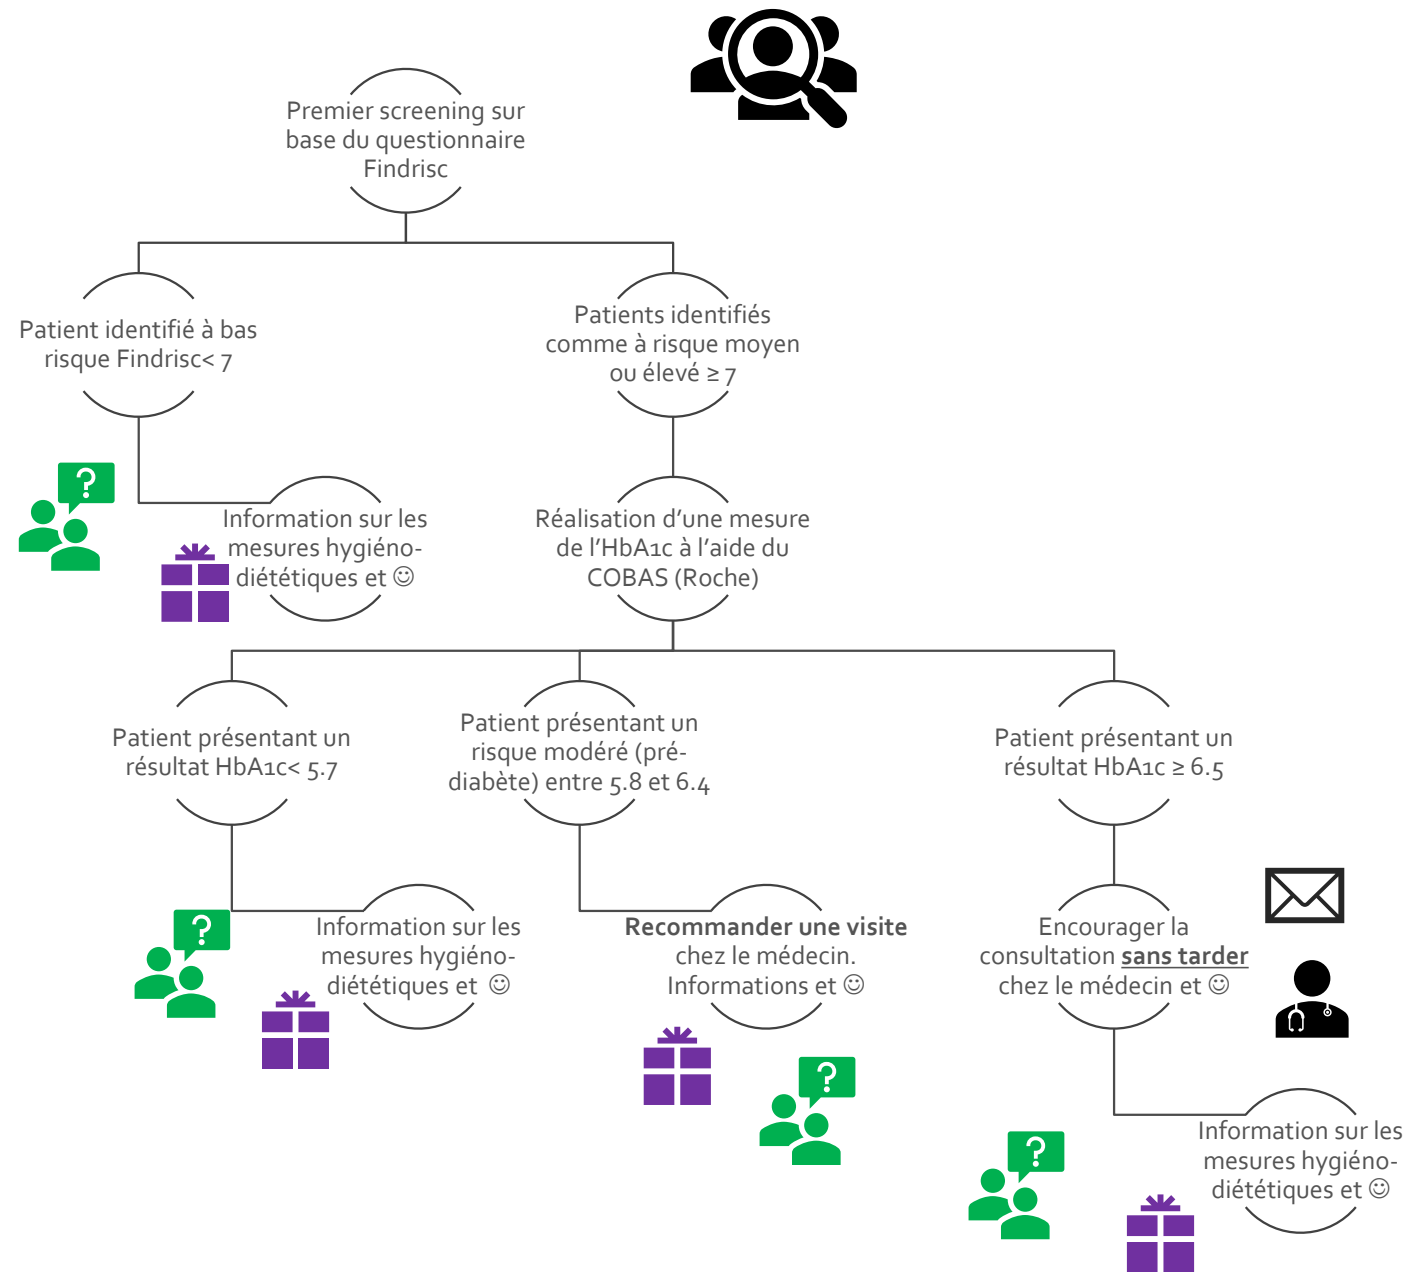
Premier screening sur base du questionnaire Findrisc

Patient identifié à bas risque Findrisc< 7

Patients identifiés comme à risque moyen ou élevé ≥ 7

Information sur les mesures hygiéno-diététiques et ☺

Réalisation d'une mesure de l'HbA1c à l'aide du COBAS (Roche)

Patient présentant un résultat HbA1c< 5.7

Patient présentant un risque modéré (pré-diabète) entre 5.8 et 6.4

Patient présentant un résultat HbA1c ≥ 6.5

Information sur les mesures hygiéno-diététiques et ☺

**Recommander une visite** chez le médecin. Informations et ☺

Encourager la consultation **sans tarder** chez le médecin et ☺

Information sur les mesures hygiéno-diététiques et ☺